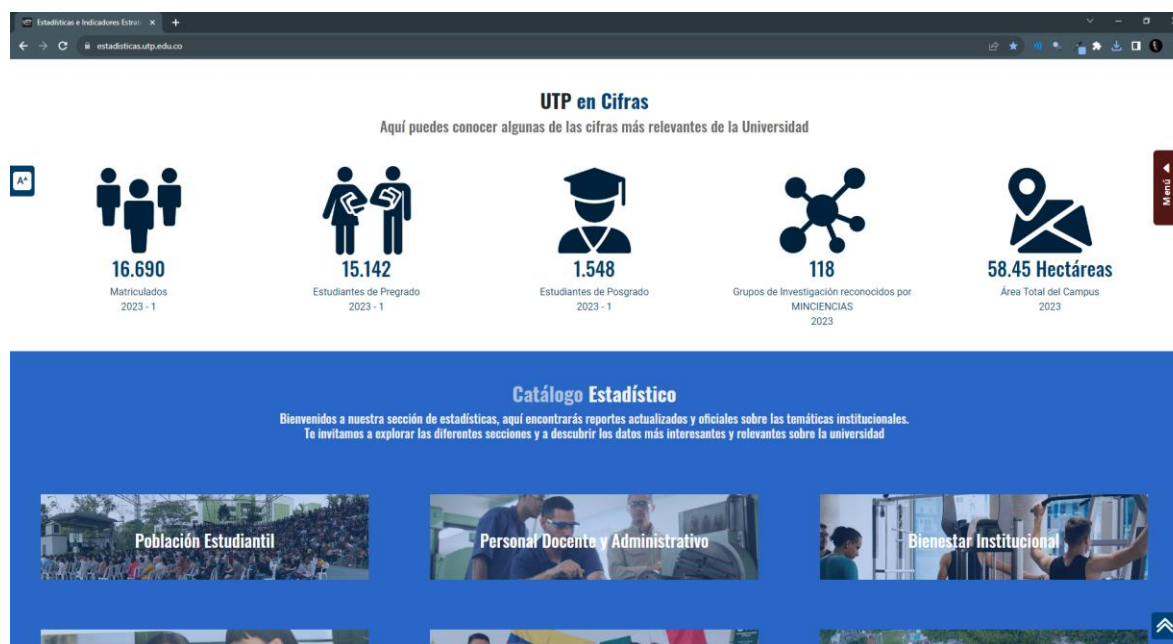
Estadísticas e Indicadores Estrat ×

estadisticas.utp.edu.co

UTP en Cifras

Aquí puedes conocer algunas de las cifras más relevantes de la Universidad

A^A

Menú

16.690
Matriculados
2023 - 1

15.142
Estudiantes de Pregrado
2023 - 1

1.548
Estudiantes de Posgrado
2023 - 1

118
Grupos de Investigación reconocidos por MINCIENCIAS
2023

58.45 Hectáreas
Área Total del Campus
2023

Catálogo Estadístico

Bienvenidos a nuestra sección de estadísticas, aquí encontrarás reportes actualizados y oficiales sobre las temáticas institucionales.
Te invitamos a explorar las diferentes secciones y a descubrir los datos más interesantes y relevantes sobre la universidad

Población Estudiantil

Personal Docente y Administrativo

Bienestar Institucional